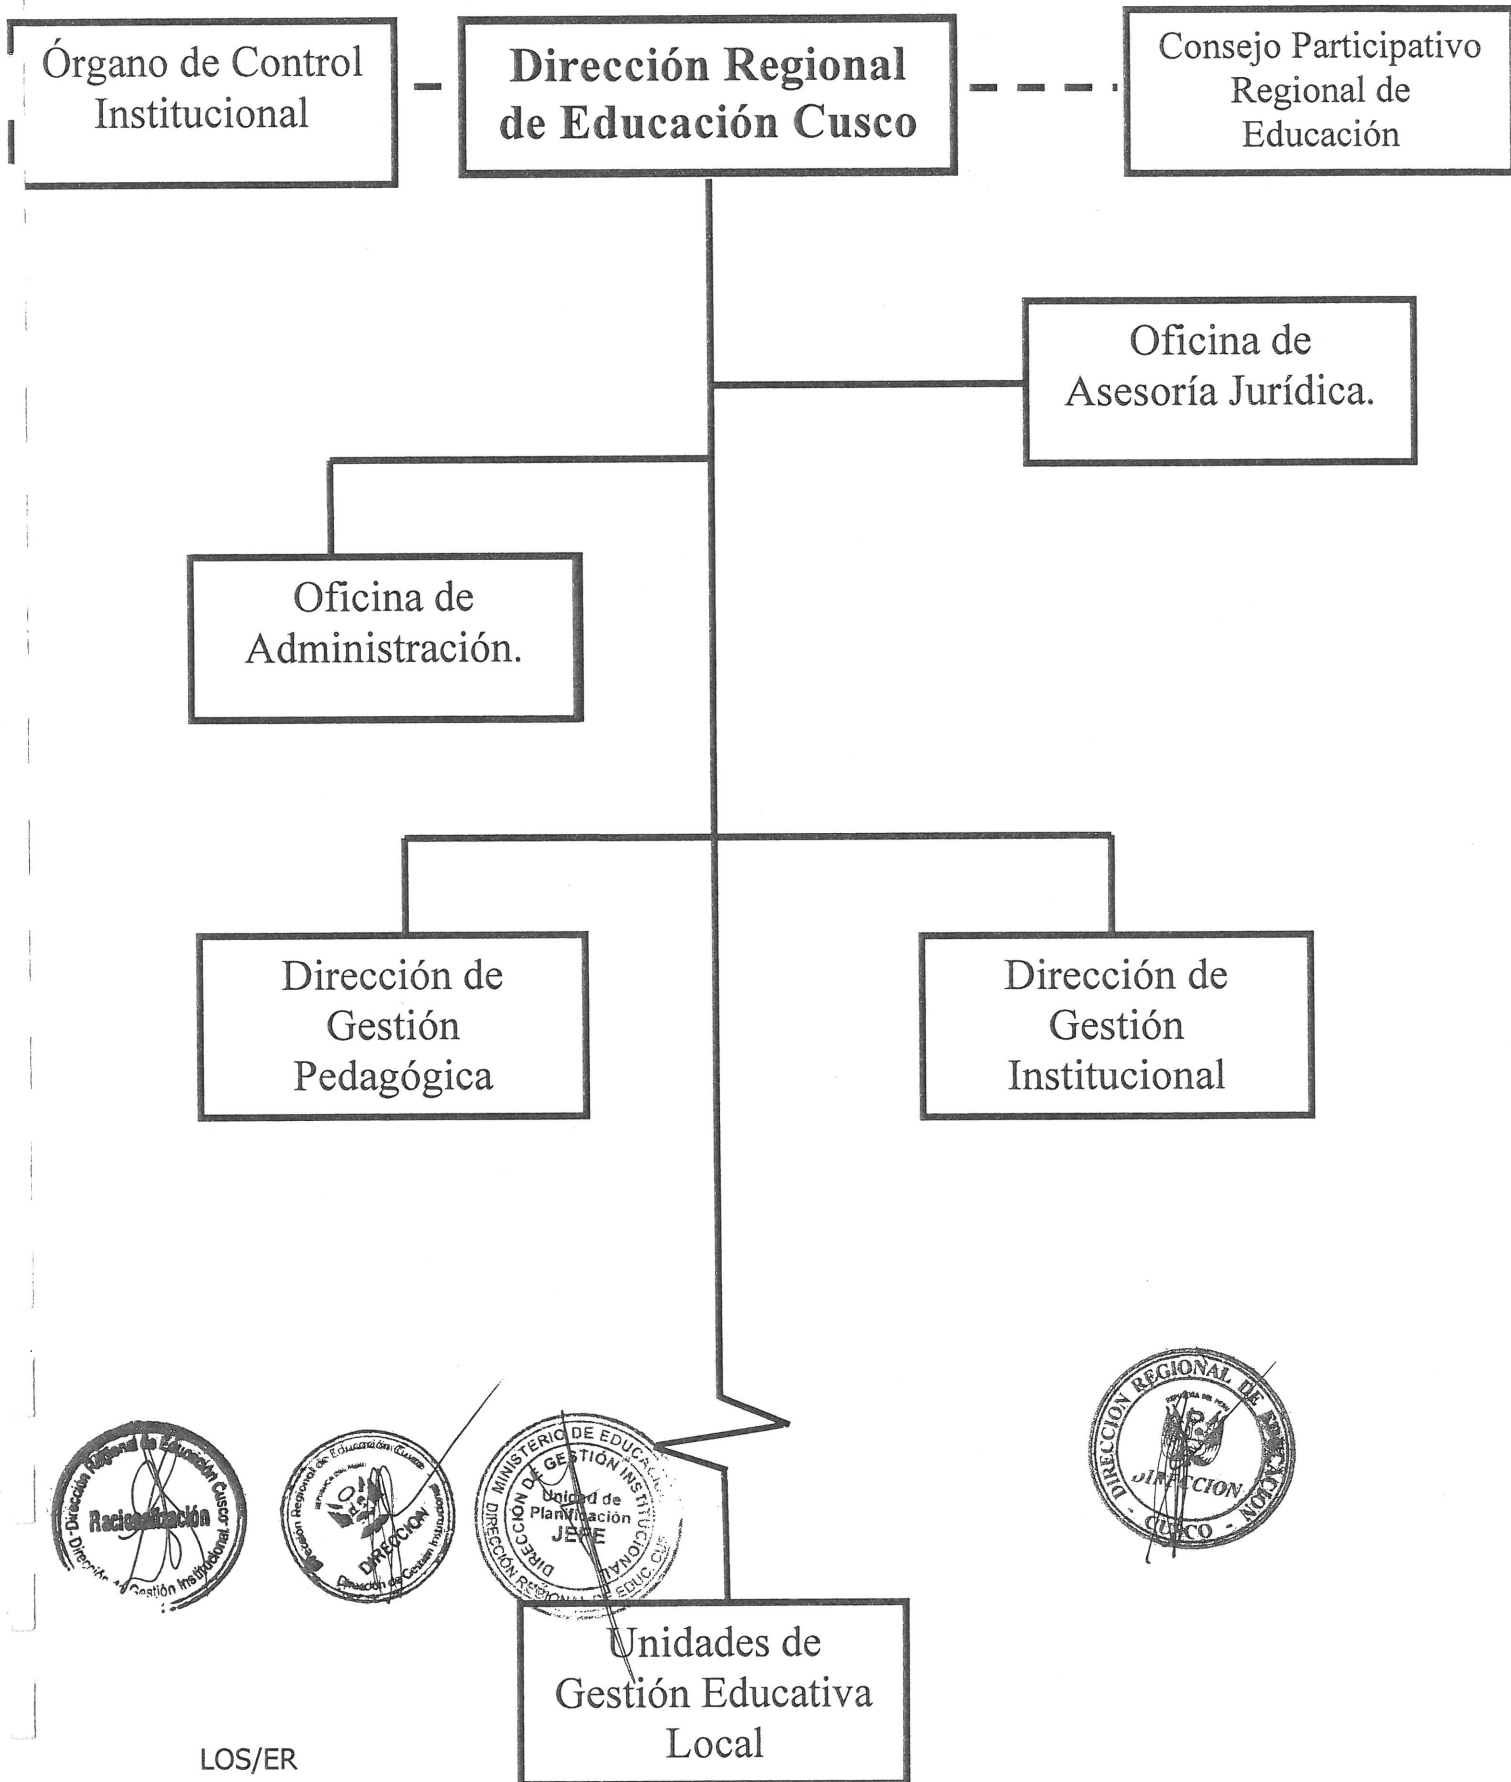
Órgano de Control Institucional

Dirección Regional de Educación Cusco

Consejo Participativo Regional de Educación

Oficina de Asesoría Jurídica.

Oficina de Administración.

Dirección de Gestión Pedagógica

Dirección de Gestión Institucional

Unidades de Gestión Educativa Local

Dirección Regional de Educación Cusco - Racionalización - Dirección de Gestión Institucional

Dirección Regional de Educación Cusco - DIRECCION - Dirección de Gestión Institucional

MINISTERIO DE EDUCACIÓN - DIRECCIÓN DE GESTIÓN INSTITUCIONAL - Unidad de Planificación JEFE - DIRECCIÓN REGIONAL DE EDUC. CUSCO

DIRECCION REGIONAL DE EDUCACION - DIRECCION - CUSCO

LOS/ER